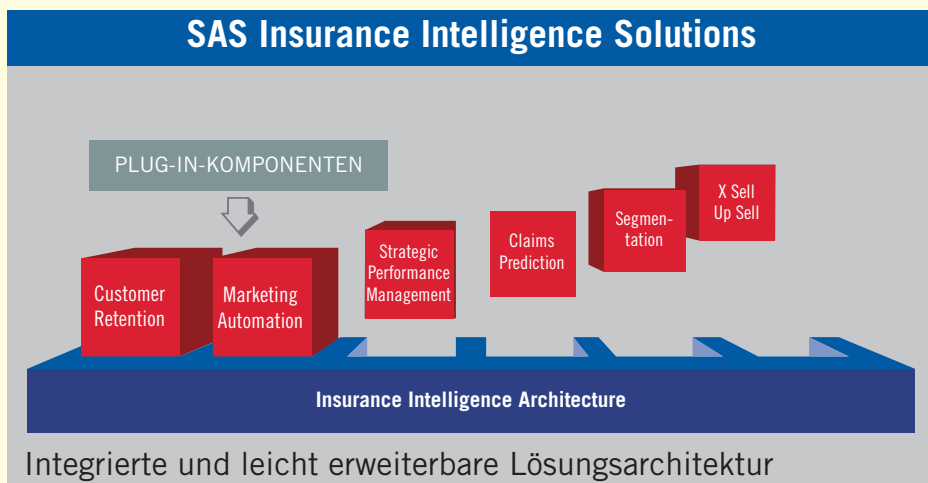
SAS Insurance Intelligence Solutions

PLUG-IN-KOMPONENTEN

Customer Retention

Marketing Automation

Strategic Performance Management

Claims Prediction

Segmentation

X Sell Up Sell

Insurance Intelligence Architecture

Integrierte und leicht erweiterbare Lösungsarchitektur